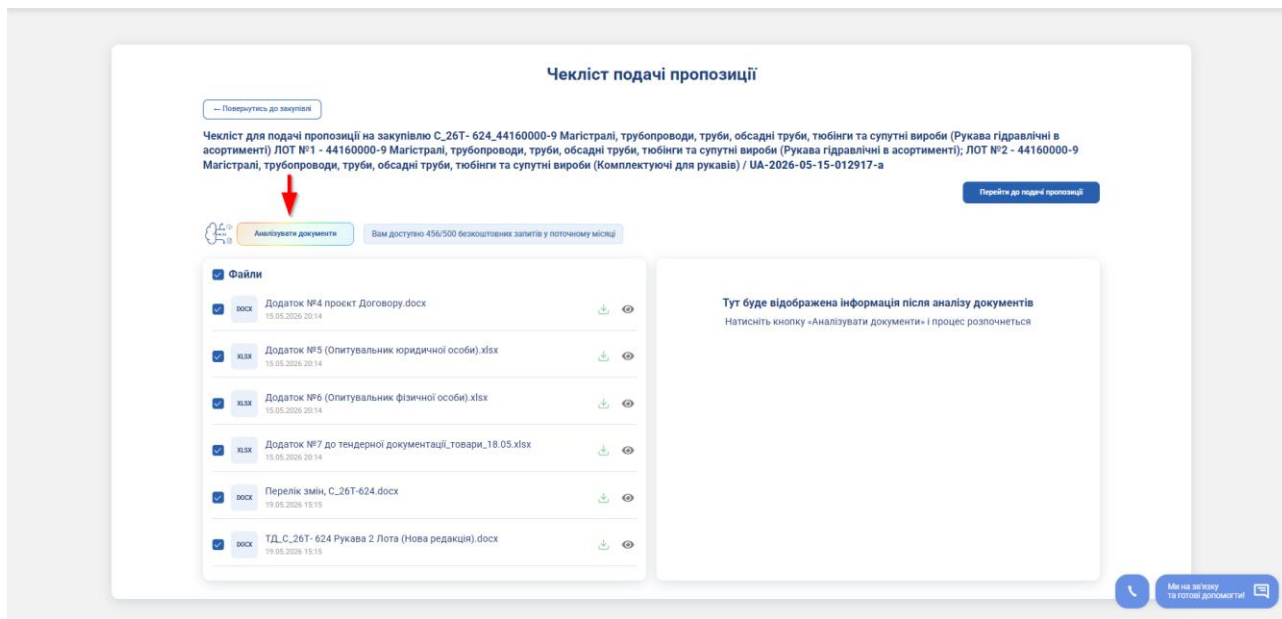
Чекліст подачі пропозиції

← Повернутись до закупівлі

Чекліст для подачі пропозиції на закупівлю C_26T- 624_44160000-9 Магістралі, трубопроводи, труби, обсадні труби, тюбінги та супутні вироби (Рукава гідравлічні в асортименті) ЛОТ №1 - 44160000-9 Магістралі, трубопроводи, труби, обсадні труби, тюбінги та супутні вироби (Рукава гідравлічні в асортименті); ЛОТ №2 - 44160000-9 Магістралі, трубопроводи, труби, обсадні труби, тюбінги та супутні вироби (Комплектуючі для рукавів) / UA-2026-05-15-012917-a

Перейти до подачі пропозиції

Аналізувати документи

Вам доступно 456/500 безкоштовних запитів у поточному місяці

Файли

DOCX Додаток №4 проєкт Договору.docx
15.05.2026 20:14

XLSX Додаток №5 (Опитувальник юридичної особи).xlsx
15.05.2026 20:14

XLSX Додаток №6 (Опитувальник фізичної особи).xlsx
15.05.2026 20:14

XLSX Додаток №7 до тендерної документації_товари_18.05.xlsx
15.05.2026 20:14

DOCX Перелік змін, C_26T-624.docx
19.05.2026 15:15

DOCX ТД_C_26T- 624 Рукава 2 Лота (Нова редакція).docx
19.05.2026 15:15

Тут буде відображена інформація після аналізу документів
Натисніть кнопку «Аналізувати документи» і процес розпочнеться

Ми на зв'язку та готові допомогти!